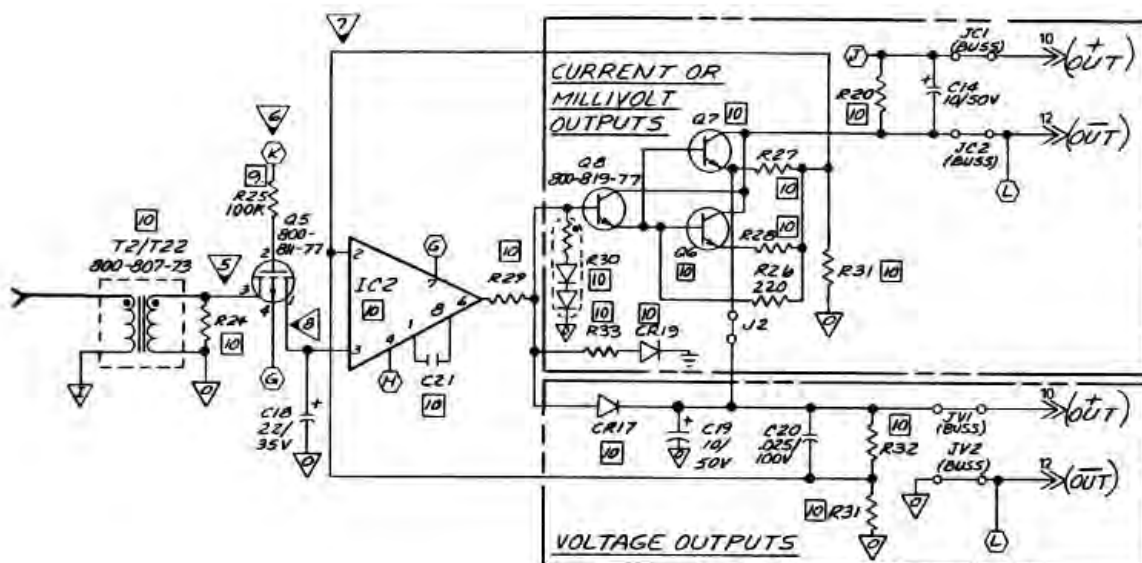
7

CURRENT OR MILLIVOLT OUTPUTS

J

JC1 (BUSS)

10 $(\overset{+}{OUT})$

C14 10/50V

R20 10

Q7 10

12 $(\overline{OUT})$

JC2 (BUSS)

L

R27 10

Q8 800-819-77

6

K

9

R25 100K

Q5 800-811-77

10

T2/T22 800-807-73

5

R24 10

G

IC2 10

2

7

6

3

4

1

8

10

R29

R30 10

10

10

R33

CR19

R28 10

Q6 10

R26 220

R31 10

J2

8

G

H

C21 10

C18 22/35V

CR17 10

C19 10/50V

C20 .025/100V

10

R32

JV1 (BUSS)

10 $(\overset{+}{OUT})$

JV2 (BUSS)

12 $(\overline{OUT})$

10 R31

L

VOLTAGE OUTPUTS